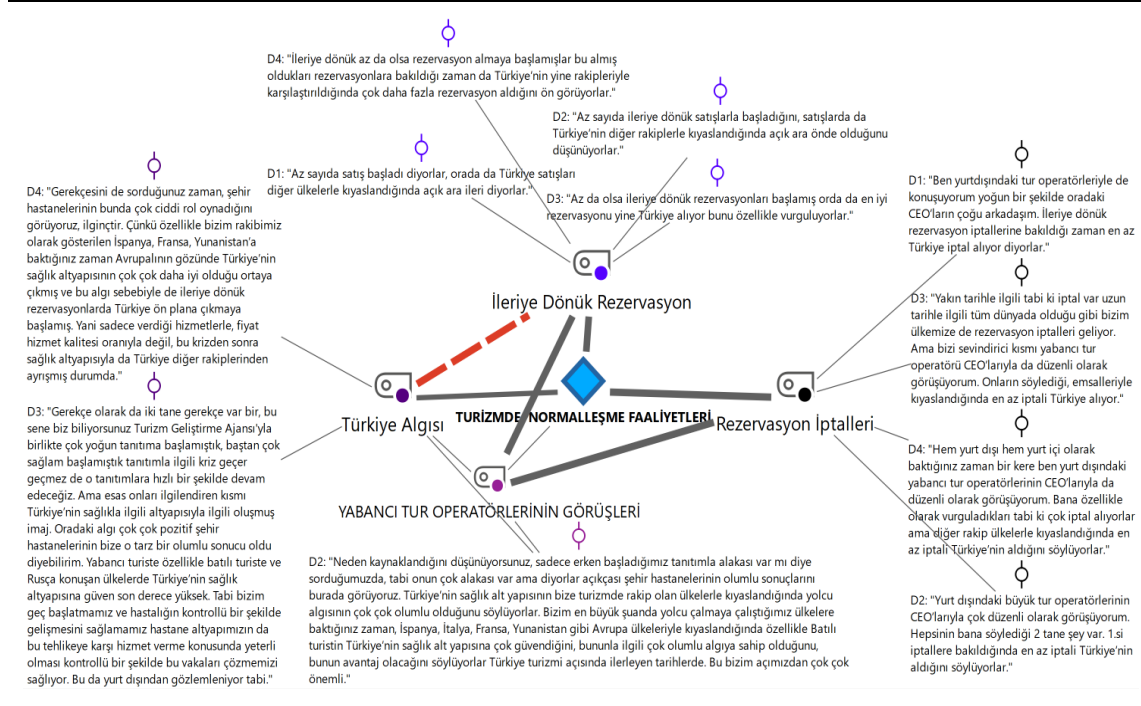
D4: "İleriye dönük az da olsa rezervasyon almaya başlamışlar bu almış oldukları rezervasyonlara bakıldığı zaman da Türkiye'nin yine rakipleriyle karşılaştırıldığında çok daha fazla rezervasyon aldığını ön görüyorlar."

D2: "Az sayıda ileriye dönük satışlarla başladığını, satışlarda da Türkiye'nin diğer rakiplerle kıyaslandığında açık ara önde olduğunu düşünüyorlar."

D1: "Az sayıda satış başladı diyorlar, orada da Türkiye satışları diğer ülkelerle kıyaslandığında açık ara ileri diyorlar."

D3: "Az da olsa ileriye dönük rezervasyonları başlamış orda da en iyi rezervasyonu yine Türkiye alıyor bunu özellikle vurguluyorlar."

D4: "Gerekçesini de sorduğunuz zaman, şehir hastanelerinin bunda çok ciddi rol oynadığını görüyoruz, ilginçtir. Çünkü özellikle bizim rakibimiz olarak gösterilen İspanya, Fransa, Yunanistan'a baktığınız zaman Avrupalının gözünde Türkiye'nin sağlık altyapısının çok çok daha iyi olduğu ortaya çıkmış ve bu algı sebebiyle de ileriye dönük rezervasyonlarda Türkiye ön plana çıkmaya başlamış. Yani sadece verdiği hizmetlerle, fiyat hizmet kalitesi oranıyla değil, bu krizden sonra sağlık altyapısıyla da Türkiye diğer rakiplerinden ayrışmış durumda."

D1: "Ben yurtdışındaki tur operatörleriyle de konuşuyorum yoğun bir şekilde oradaki CEO'ların çoğu arkadaşım. İleriye dönük rezervasyon iptallerine bakıldığı zaman en az Türkiye iptal alıyor diyorlar."

İleriye Dönük Rezervasyon

D3: "Yakın tarihle ilgili tabi ki iptal var uzun tarihle ilgili tüm dünyada olduğu gibi bizim ülkemize de rezervasyon iptalleri geliyor. Ama bizi sevindirici kısmı yabancı tur operatörü CEO'larıyla da düzenli olarak görüşüyorum. Onların söylediği, emsalleriyle kıyaslandığında en az iptali Türkiye alıyor."

D3: "Gerekçe olarak da iki tane gerekçe var bir, bu sene biz biliyorsunuz Turizm Geliştirme Ajansı'yla birlikte çok yoğun tanıtıma başlamıştık, baştan çok sağlam başlamıştık tanıtımla ilgili kriz geçer geçmez de o tanıtımlara hızlı bir şekilde devam edeceğiz. Ama esas onları ilgilendiren kısmı Türkiye'nin sağlıkla ilgili altyapısıyla ilgili oluşmuş imaj. Oradaki algı çok çok pozitif şehir hastanelerinin bize o tarz bir olumlu sonucu oldu diyebilirim. Yabancı turiste özellikle batılı turiste ve Rusça konuşan ülkelerde Türkiye'nin sağlık altyapısına güven son derece yüksek. Tabi bizim geç başlatmamız ve hastalığın kontrollü bir şekilde gelişmesini sağlamamız hastane altyapımızın da bu tehlikeye karşı hizmet verme konusunda yeterli olması kontrollü bir şekilde bu vakaları çözmemizi sağlıyor. Bu da yurt dışından gözlemleniyor tabi."

Türkiye Algısı

TURİZMDE NORMALLEŞME FAALİYETLERİ

Rezervasyon İptalleri

D4: "Hem yurt dışı hem yurt içi olarak baktığınız zaman bir kere ben yurt dışındaki yabancı tur operatörlerinin CEO'larıyla da düzenli olarak görüşüyorum. Bana özellikle olarak vurguladıkları tabi ki çok iptal alıyorlar ama diğer rakip ülkelerle kıyaslandığında en az iptali Türkiye'nin aldığını söylüyorlar."

YABANCI TUR OPERATÖRLERİNİN GÖRÜŞLERİ

D2: "Neden kaynaklandığını düşünüyorsunuz, sadece erken başladığımız tanıtımla alakası var mı diye sorduğumuzda, tabi onun çok alakası var ama diyorlar açıkçası şehir hastanelerinin olumlu sonuçlarını burada görüyoruz. Türkiye'nin sağlık alt yapısının bize turizmde rakip olan ülkelerle kıyaslandığında yolcu algısının çok çok olumlu olduğunu söylüyorlar. Bizim en büyük şuanda yolcu çalmaya çalıştığımız ülkelere baktığınız zaman, İspanya, İtalya, Fransa, Yunanistan gibi Avrupa ülkeleriyle kıyaslandığında özellikle Batılı turistin Türkiye'nin sağlık alt yapısına çok güvendiğini, bununla ilgili çok olumlu algıya sahip olduğunu, bunun avantaj olacağını söylüyorlar Türkiye turizmi açısında ilerleyen tarihlerde. Bu bizim açımızdan çok çok önemli."

D2: "Yurt dışındaki büyük tur operatörlerinin CEO'larıyla çok düzenli olarak görüşüyorum. Hepsinin bana söylediği 2 tane şey var. 1.si iptallere bakıldığında en az iptali Türkiye'nin aldığını söylüyorlar."